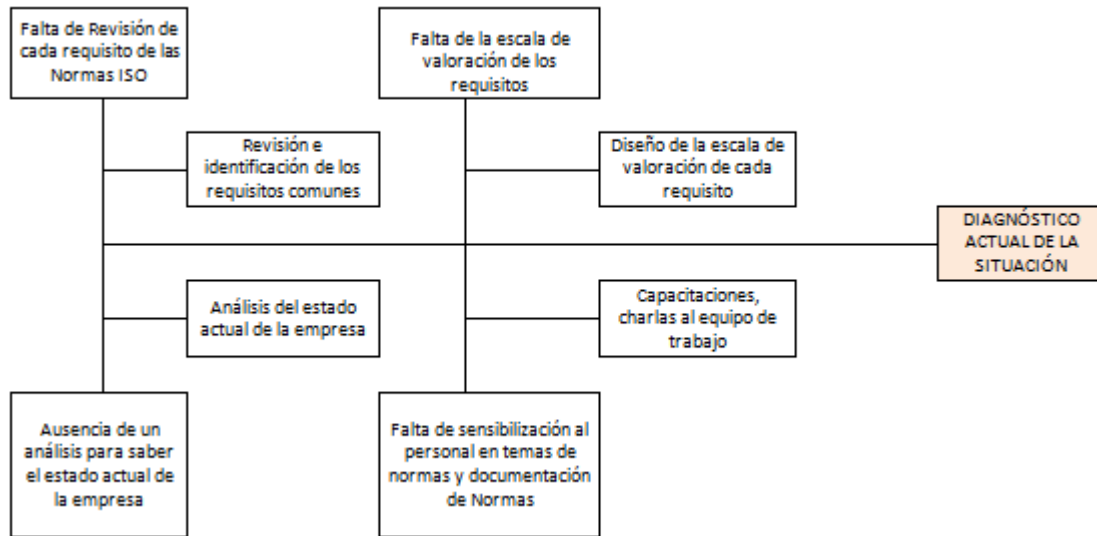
Falta de Revisión de cada requisito de las Normas ISO

Falta de la escala de valoración de los requisitos

Revisión e identificación de los requisitos comunes

Diseño de la escala de valoración de cada requisito

DIAGNÓSTICO ACTUAL DE LA SITUACIÓN

Análisis del estado actual de la empresa

Capacitaciones, charlas al equipo de trabajo

Ausencia de un análisis para saber el estado actual de la empresa

Falta de sensibilización al personal en temas de normas y documentación de Normas